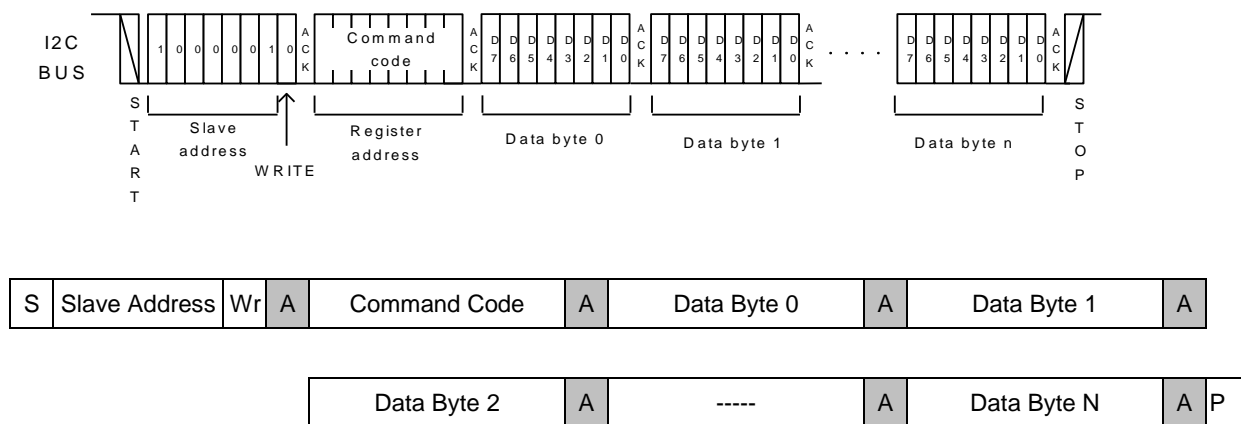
I2C BUS

1 0 0 0 0 0 1 0 ACK Command code ACK D7 D6 D5 D4 D3 D2 D1 D0 ACK D7 D6 D5 D4 D3 D2 D1 D0 ACK . . . . D7 D6 D5 D4 D3 D2 D1 D0 ACK

START

Slave address

WRITE

Register address

Data byte 0

Data byte 1

Data byte n

STOP

| S | Slave Address | Wr | A | Command Code | A | Data Byte 0 | A | Data Byte 1 | A |
|---|---|---|---|---|---|---|---|---|---|

| Data Byte 2 | A | ----- | A | Data Byte N | A | P |
|---|---|---|---|---|---|---|